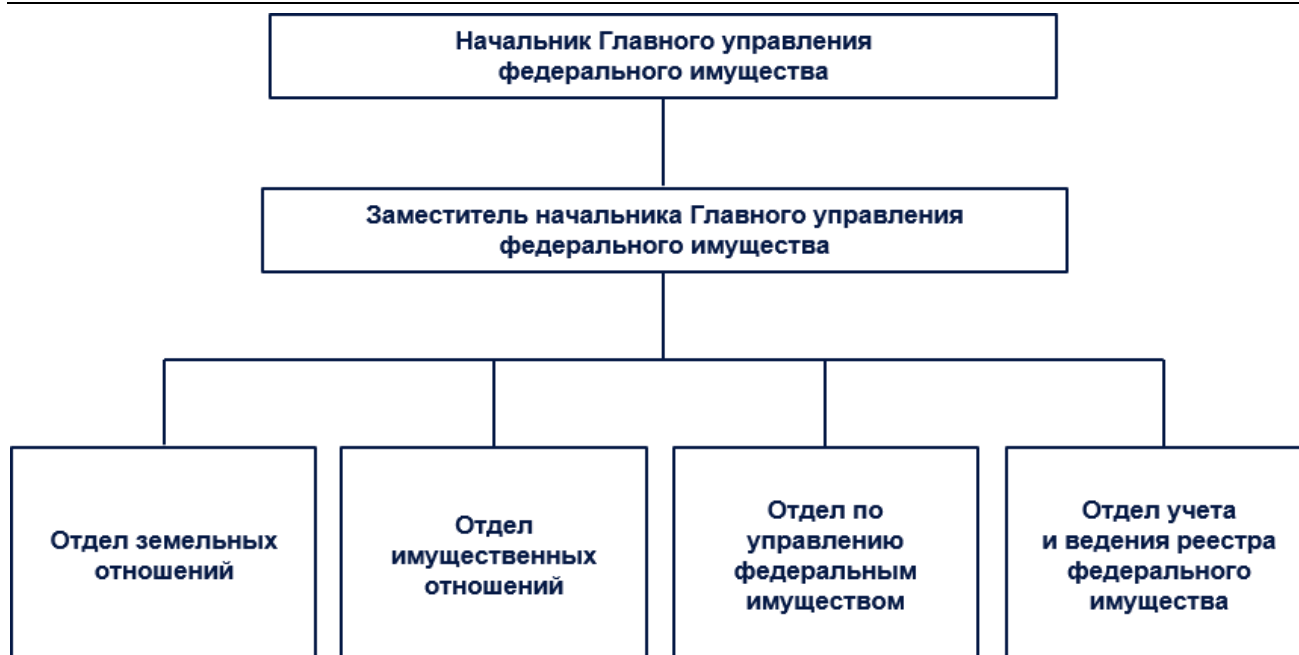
Начальник Главного управления федерального имущества

Заместитель начальника Главного управления федерального имущества

Отдел земельных отношений

Отдел имущественных отношений

Отдел по управлению федеральным имуществом

Отдел учета и ведения реестра федерального имущества